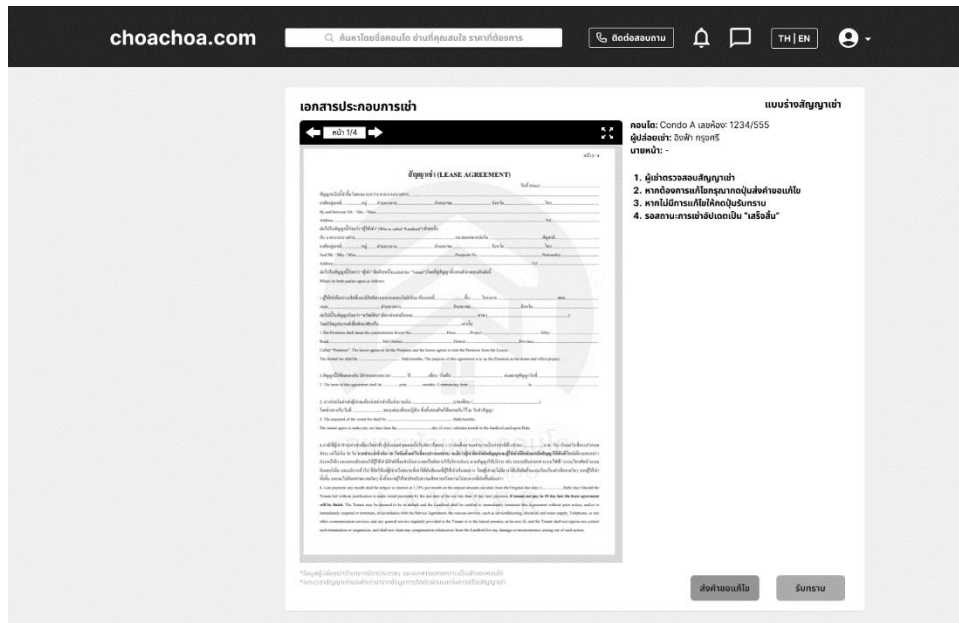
choachoa.com

ค้นหาโดยชื่อคอนโด ย่านที่คุณสนใจ ราคาที่ต้องการ

ติดต่อสอบถาม

TH | EN

เอกสารประกอบการเช่า

แบบร่างสัญญาเช่า

หน้า 1/4

หน้า 1

สัญญาเช่า (LEASE AGREEMENT)

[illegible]

คอนโด: Condo A เลขห้อง: 1234/555
ผู้ปล่อยเช่า: ฮิงฟ้า กรุงศรี
นายหน้า: -

1. ผู้เช่าตรวจสอบสัญญาเช่า
2. หากต้องการแก้ไขกรุณากดปุ่มส่งคำขอแก้ไข
3. หากไม่มีการแก้ไขให้กดปุ่มรับทราบ
4. รอสถานะการเช่าอัปเดตเป็น "เสร็จสิ้น"

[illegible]
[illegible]

ส่งคำขอแก้ไข

รับทราบ